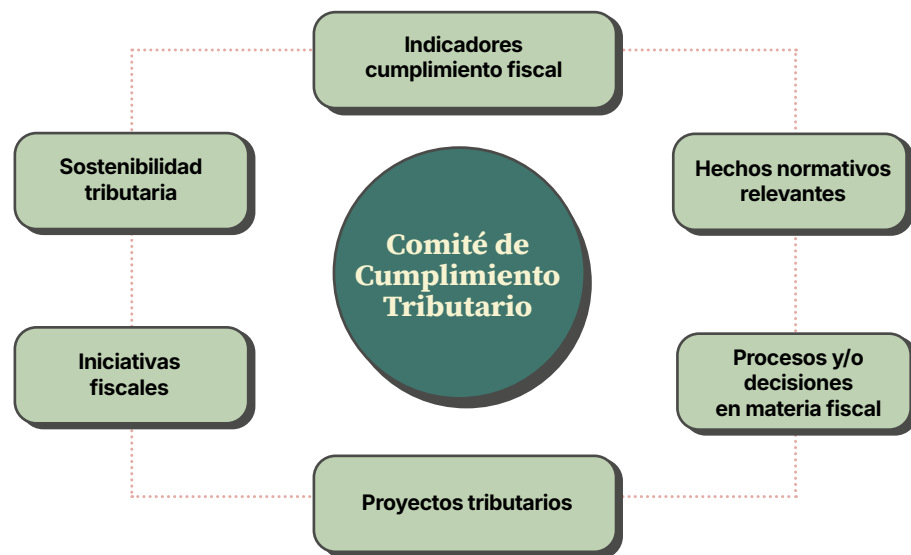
Indicadores cumplimiento fiscal

Sostenibilidad tributaria

Hechos normativos relevantes

Comité de Cumplimiento Tributario

Iniciativas fiscales

Procesos y/o decisiones en materia fiscal

Proyectos tributarios